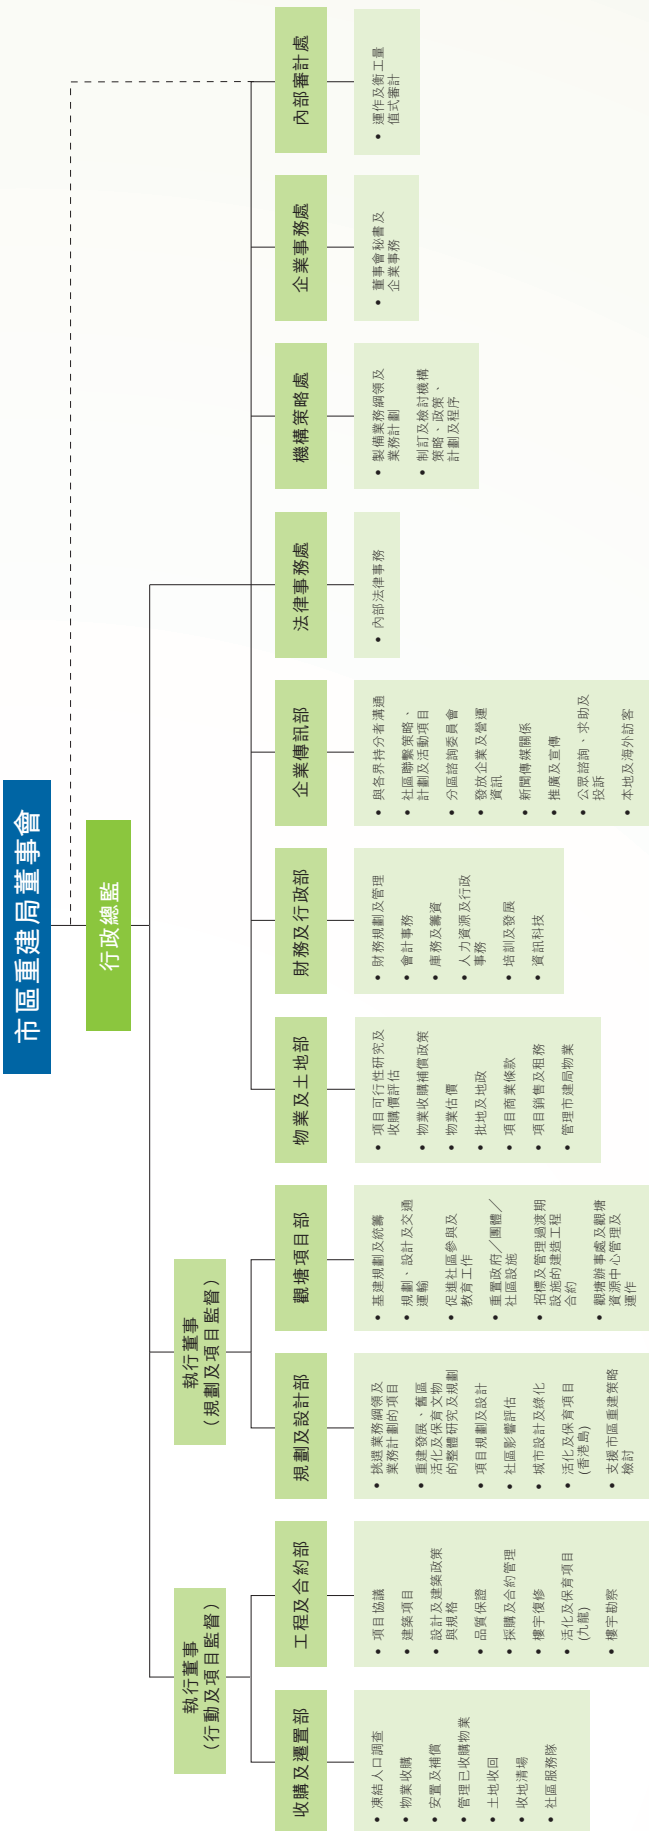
市區重建局董事會

行政總監

執行董事（規劃及項目監督）

執行董事（行動及項目監督）

內部審計處
• 運作及衡工量值式審計

企業事務處
• 董事會秘書及企業事務

機構策略處
• 製備業務綱領及業務計劃
• 制訂及檢討機構策略、政策、計劃及程序

法律事務處
• 內部法律事務

企業傳訊部
• 與各界持分者溝通
• 社區聯繫策略、計劃及活動項目
• 分區諮詢委員會
• 發放企業及營運資訊
• 新聞傳媒關係
• 推廣及宣傳
• 公眾諮詢、求助及投訴
• 本地及海外訪客

財務及行政部
• 財務規劃及管理
• 會計事務
• 庫務及籌資
• 人力資源及行政事務
• 培訓及發展
• 資訊科技

物業及土地部
• 項目可行性研究及收購價評估
• 物業收購補償政策
• 物業估價
• 批地及地政
• 項目商業條款
• 項目銷售及租務
• 管理市建局物業

觀塘項目部
• 基建規劃及統籌
• 規劃、設計及交通運輸
• 促進社區參與及教育工作
• 重置政府╱團體╱社區設施
• 招標及管理過渡期設施的建造工程合約
• 觀塘辦事處及觀塘資源中心管理及運作

規劃及設計部
• 擬備業務綱領及業務計劃的項目
• 重建發展、舊區活化及保育文物的整體研究及規劃
• 項目規劃及設計
• 社區影響評估
• 城市設計及綠化
• 活化及保育項目（香港島）
• 支援市區重建策略檢討

工程及合約部
• 項目協議
• 建築項目
• 設計及建築政策與規格
• 品質保證
• 採購及合約管理
• 樓宇復修
• 活化及保育項目（九龍）
• 樓宇勘察

收購及遷置部
• 凍結人口調查
• 物業收購
• 安置及補償
• 管理已收購物業
• 土地收回
• 收地清場
• 社區服務隊